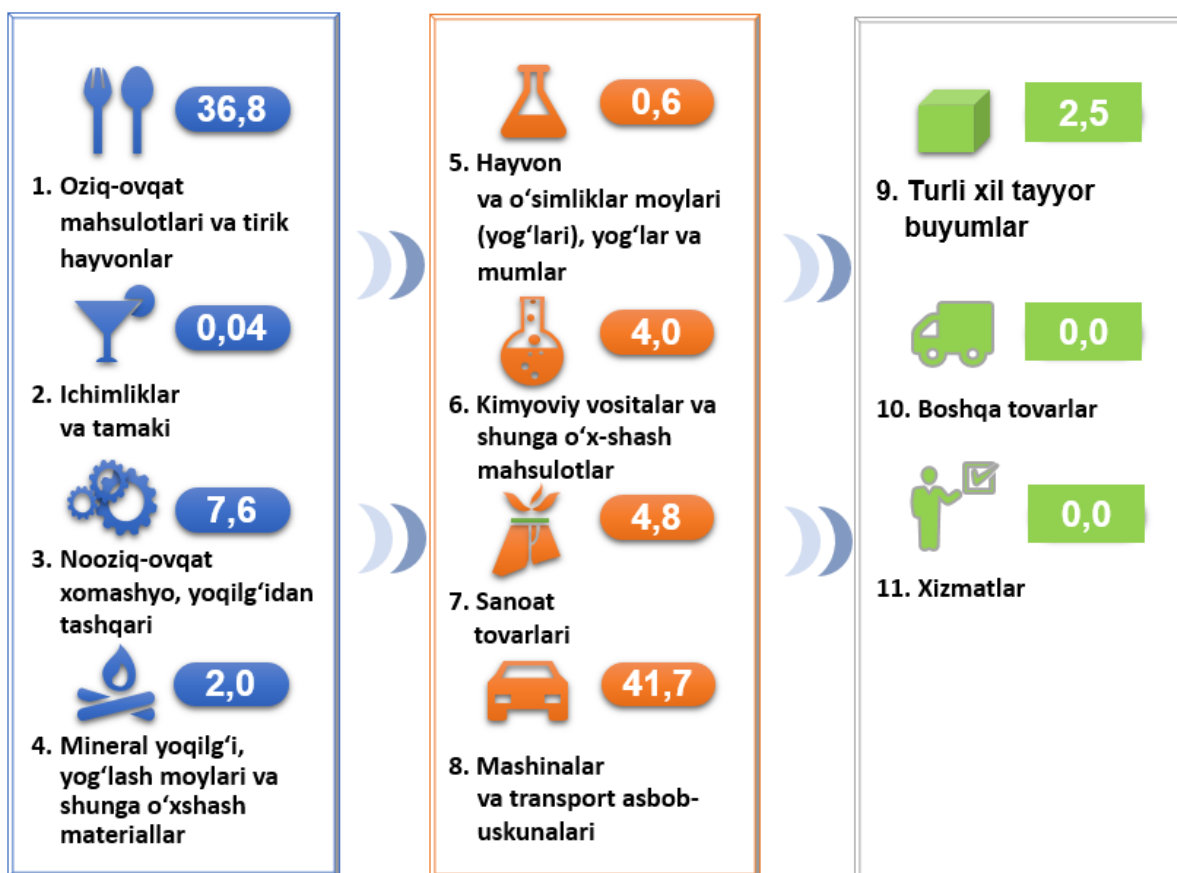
36,8

1. Oziq-ovqat mahsulotlari va tirik hayvonlar

0,04

2. Ichimliklar va tamaki

7,6

3. Nooziq-ovqat xomashyo, yoqilg‘idan tashqari

2,0

4. Mineral yoqilg‘i, yog‘lash moylari va shunga o‘xshash materiallar

0,6

5. Hayvon va o‘simliklar moylari (yog‘lari), yog‘lar va mumlar

4,0

6. Kimyoviy vositalar va shunga o‘x-shash mahsulotlar

4,8

7. Sanoat tovarlari

41,7

8. Mashinalar va transport asbob-uskunalari

2,5

9. Turli xil tayyor buyumlar

0,0

10. Boshqa tovarlar

0,0

11. Xizmatlar